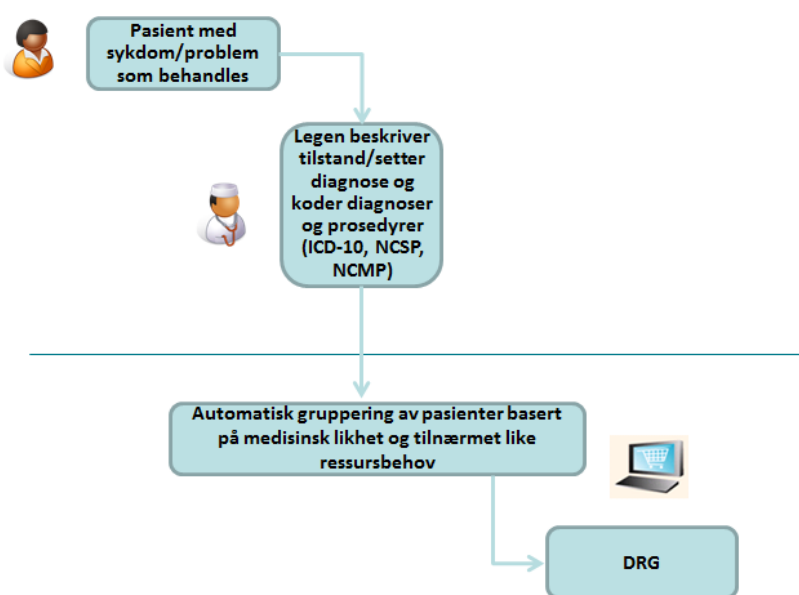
Pasient med sykdom/problem som behandles

Legen beskriver tilstand/setter diagnose og koder diagnoser og prosedyrer (ICD-10, NCSP, NCMP)

Automatisk gruppering av pasienter basert på medisinsk likhet og tilnærmet like ressursbehov

DRG